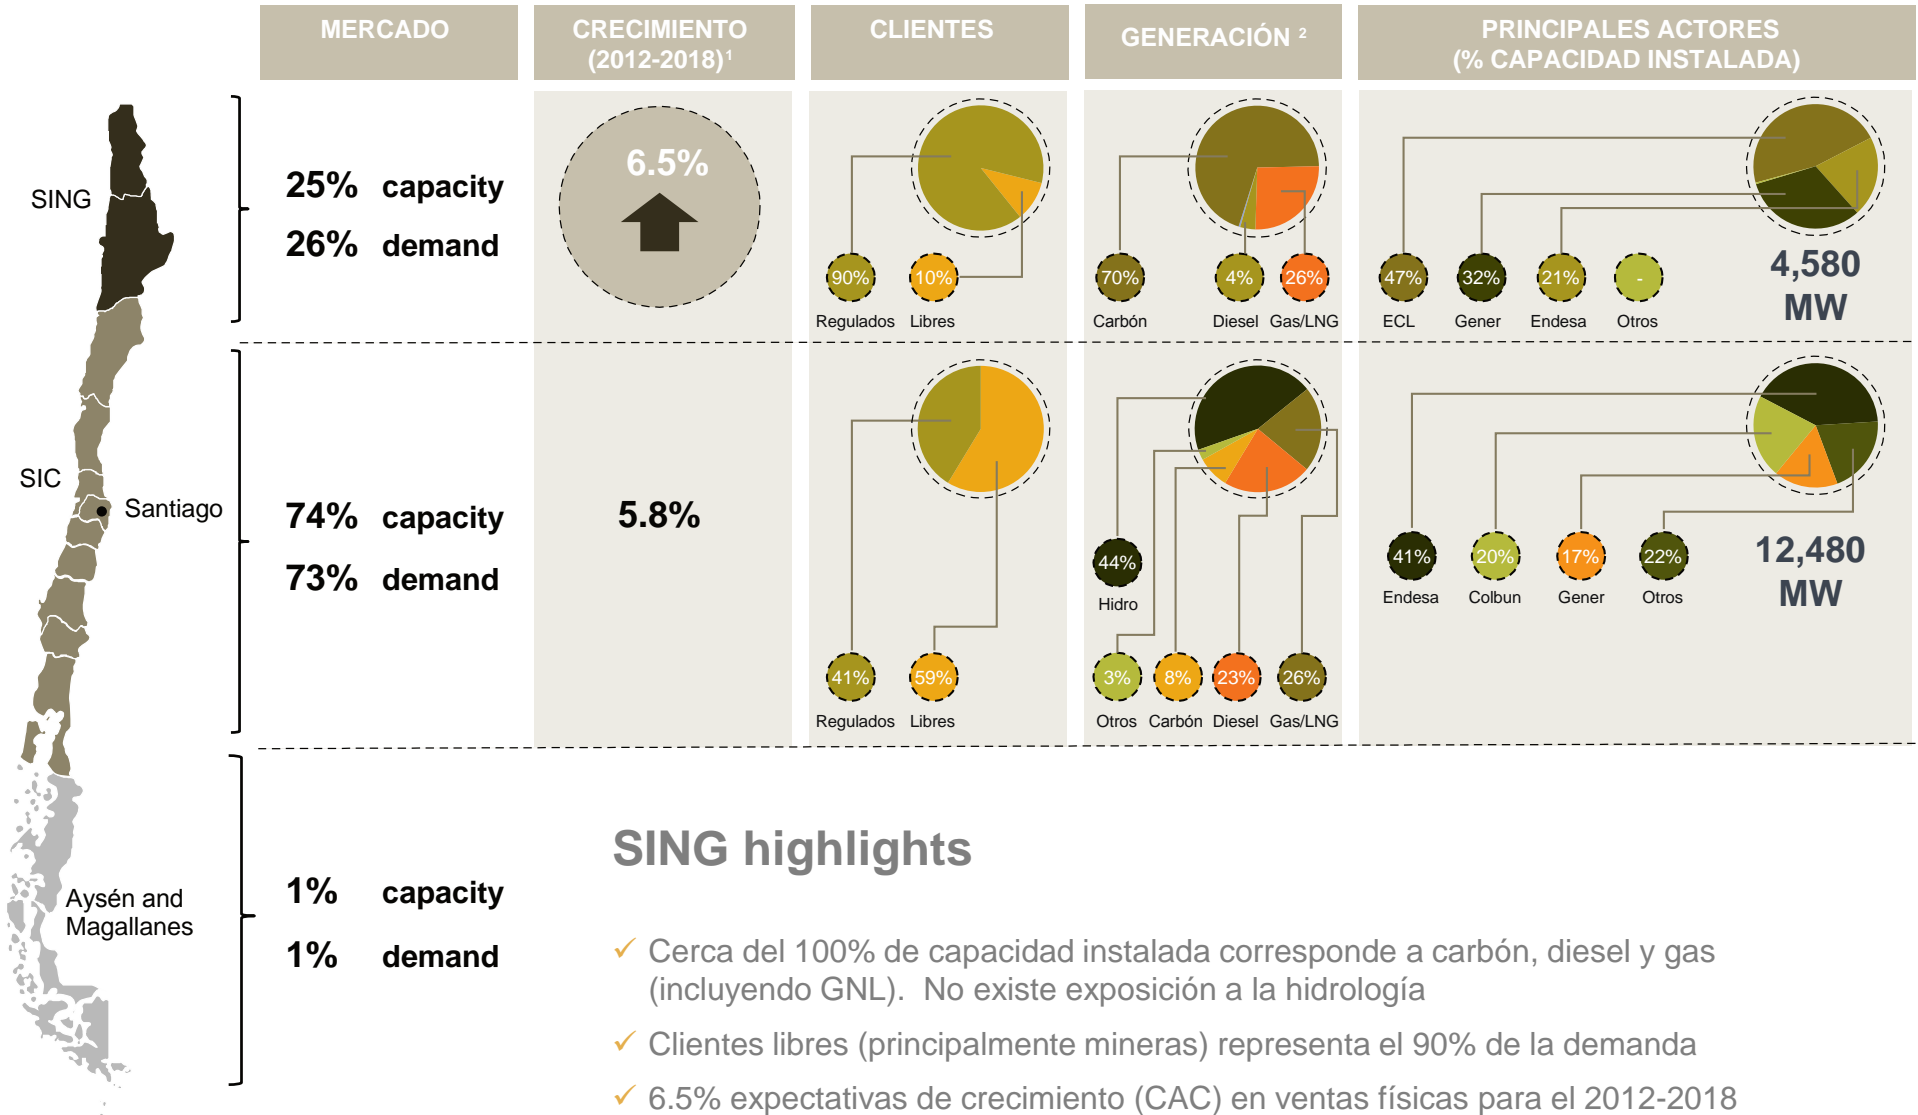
| MERCADO | CRECIMIENTO (2012-2018)$^1$ | CLIENTES | GENERACIÓN $^2$ | PRINCIPALES ACTORES (% CAPACIDAD INSTALADA) |
|---|---|---|---|---|
| 25% capacity 26% demand | 6.5% | 90% Regulados 10% Libres | 70% Carbón 4% Diesel 26% Gas/LNG | 47% ECL 32% Gener 21% Endesa - Otros 4,580 MW |
| 74% capacity 73% demand | 5.8% | 41% Regulados 59% Libres | 44% Hidro 3% Otros 8% Carbón 23% Diesel 26% Gas/LNG | 41% Endesa 20% Colbun 17% Gener 22% Otros 12,480 MW |
| 1% capacity 1% demand | | | | |

SING

SIC

Santiago

Aysén and Magallanes

SING highlights

✓ Cerca del 100% de capacidad instalada corresponde a carbón, diesel y gas (incluyendo GNL). No existe exposición a la hidrología

✓ Clientes libres (principalmente mineras) representa el 90% de la demanda

✓ 6.5% expectativas de crecimiento (CAC) en ventas físicas para el 2012-2018